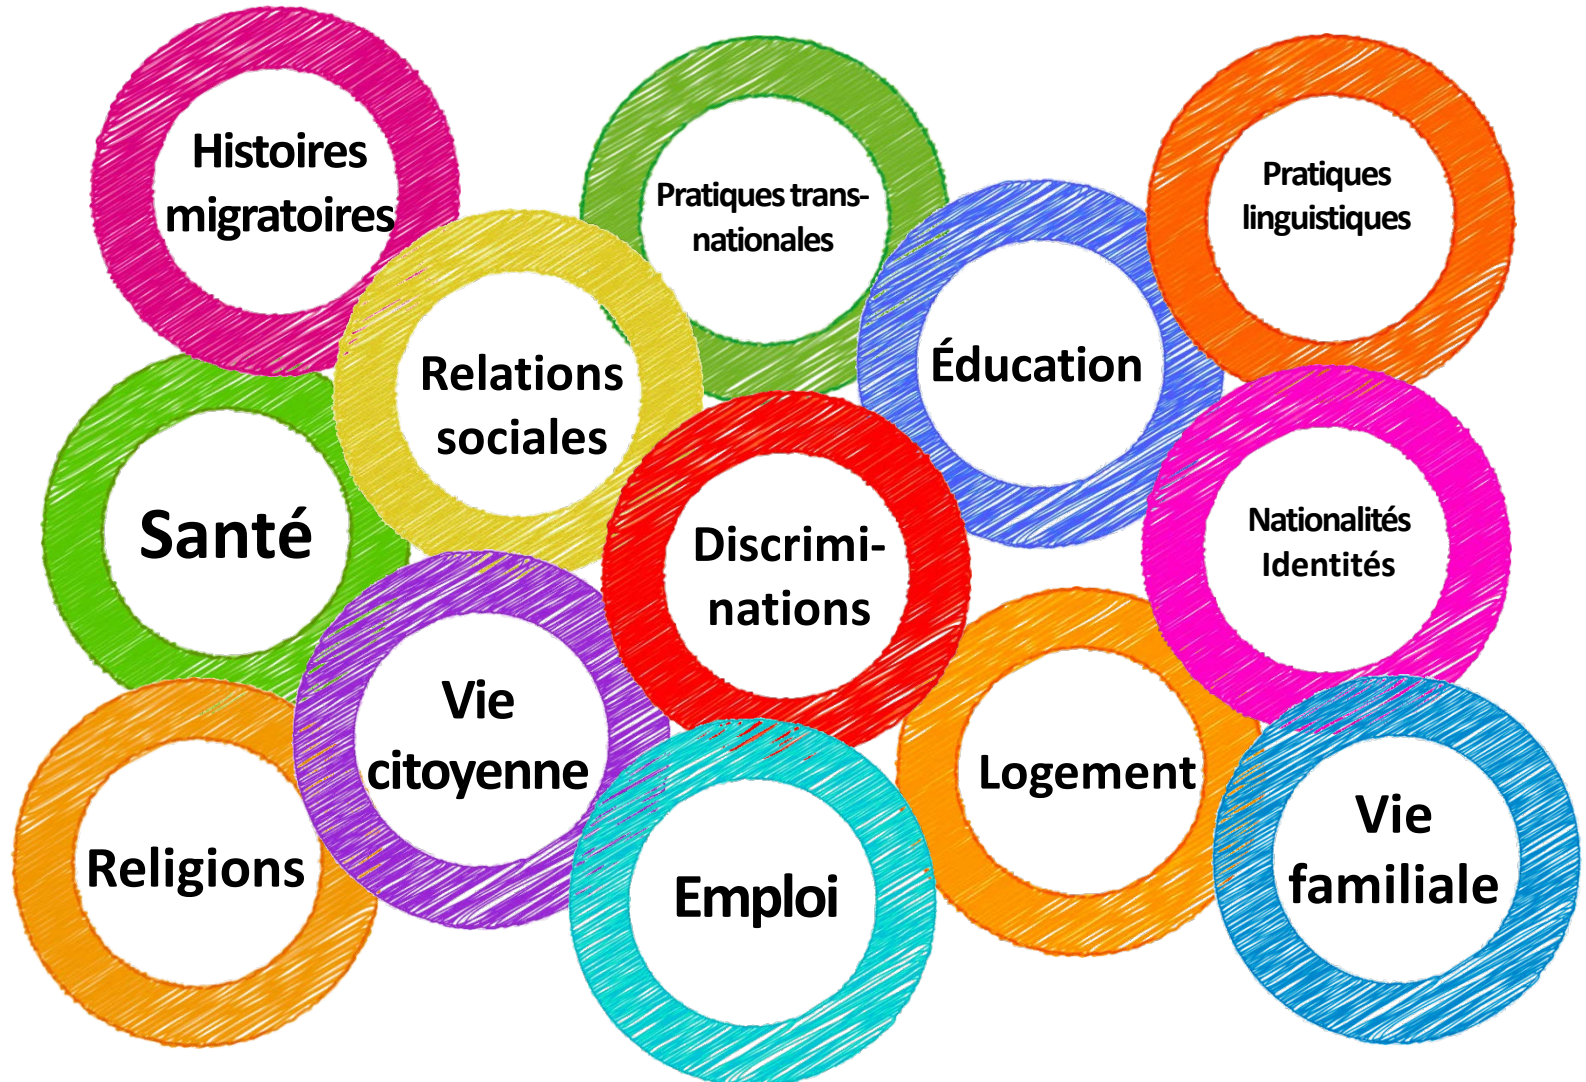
Histoires migratoires

Pratiques transnationales

Pratiques linguistiques

Relations sociales

Éducation

Santé

Discriminations

Nationalités Identités

Vie citoyenne

Logement

Religions

Emploi

Vie familiale